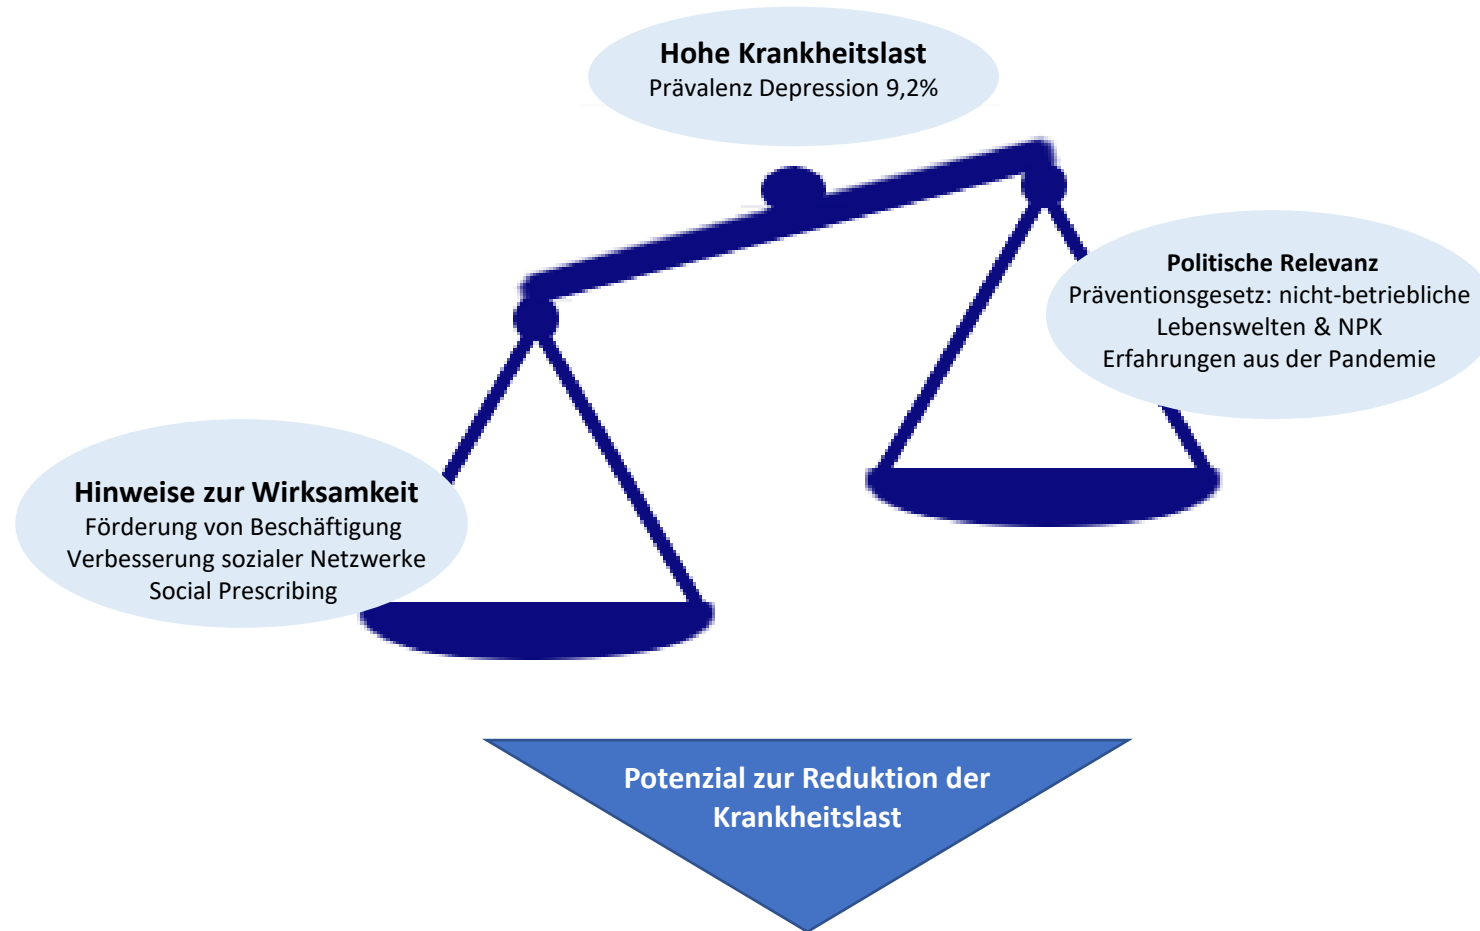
Hohe Krankheitslast
Prävalenz Depression 9,2%

Politische Relevanz
Präventionsgesetz: nicht-betriebliche Lebenswelten & NPK
Erfahrungen aus der Pandemie

Hinweise zur Wirksamkeit
Förderung von Beschäftigung
Verbesserung sozialer Netzwerke
Social Prescribing

Potenzial zur Reduktion der Krankheitslast